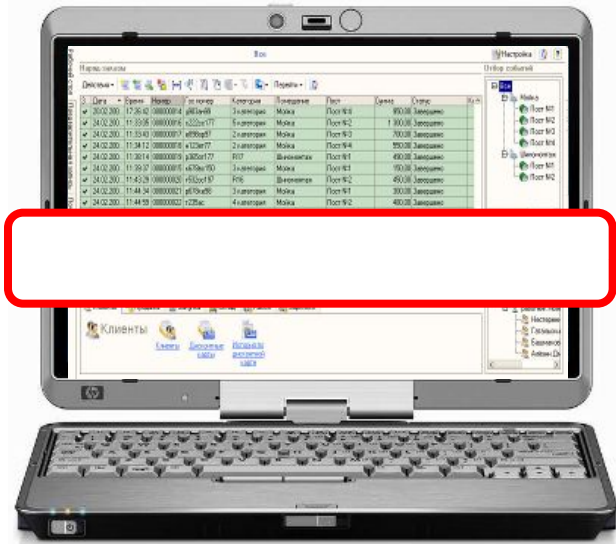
Все

Настройка

Наряд-заказы

Действия

Перейти

Отбор событий

| | Дата | Время | Номер | Гос номер | Категория | Помещение | Пост | Сумма | Статус |
|---|---|---|---|---|---|---|---|---|---|
| ✔ | 20.02.200.. | 17:35:02 | 000000014 | р463ее99 | 3 категория | Мойка | Пост №1 | 850,00 | Завершено |
| ✔ | 24.02.200.. | 11:33:05 | 000000016 | х322ог177 | 5 категория | Мойка | Пост №2 | 1 300,00 | Завершено |
| ✔ | 24.02.200.. | 11:33:43 | 000000017 | в856ар57 | 2 категория | Мойка | Пост №3 | 700,00 | Завершено |
| ✔ | 24.02.200.. | 11:34:12 | 000000018 | в123ег77 | 2 категория | Мойка | Пост №4 | 550,00 | Завершено |
| ✔ | 24.02.200.. | 11:38:14 | 000000019 | р385ог177 | R17 | Шиномонтаж | Пост №1 | 450,00 | Завершено |
| ✔ | 24.02.200.. | 11:39:37 | 000000015 | к678ех150 | 3 категория | Мойка | Пост №1 | 150,00 | Завершено |
| ✔ | 24.02.200.. | 11:43:29 | 000000020 | г583ус197 | R16 | Шиномонтаж | Пост №2 | 450,00 | Завершено |
| ✔ | 24.02.200.. | 11:44:34 | 000000021 | р678ар56 | 3 категория | Мойка | Пост №1 | 850,00 | Завершено |
| ✔ | 24.02.200.. | 11:44:59 | 000000022 | т235ас | 4 категория | Мойка | Пост №2 | 400,00 | Завершено |

Все
Мойка
Пост №1
Пост №2
Пост №3
Пост №4
Шиномонтаж
Пост №1
Пост №2

Клиенты

Клиенты

Дисконтные карты

История дисконтной карты

Настрой
Гасанов
Башмаков
Аннин Ди

hp